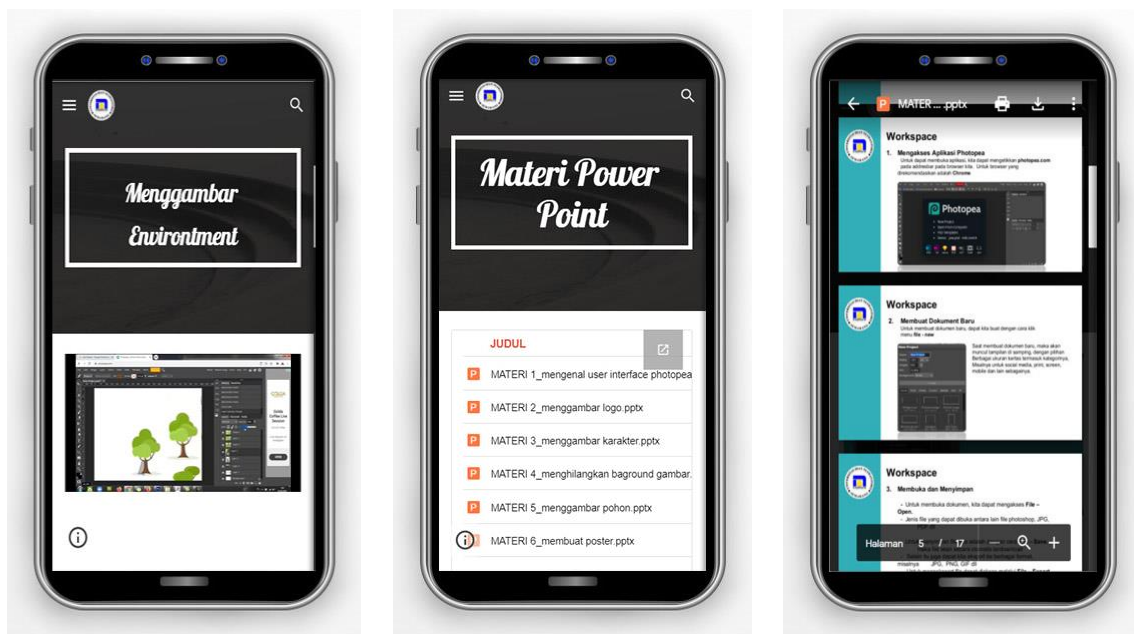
Menggambar Environtment

Materi Power Point

JUDUL

MATERI 1_mengenal user interface photopea

MATERI 2_menggambar logo.pptx

MATERI 3_menggambar karakter.pptx

MATERI 4_menghilangkan bagroung gambar.

MATERI 5_menggambar pohon.pptx

MATERI 6_membuat poster.pptx

MATER ... .pptx

Workspace

1. Mengakses Aplikasi Photopea

Untuk dapat membuka aplikasi, kita dapat mengetikan photopea.com pada addressbar pada browser kita. Untuk browser yang direkomendasikan adalah Chrome

Photopea

Workspace

2. Membuat Dokument Baru

Untuk membuat dokumen baru, dapat kita buat dengan cara klik menu File - new

Saat membuat dokumen baru, maka akan muncul tampilan di samping, dengan pilihan Berbagai ukuran kertas termasuk kategorinya. Misalnya untuk social media, print, screen, mobile dan lain sebagainya.

Workspace

3. Membuka dan Menyimpan

- Untuk membuka dokumen, kita dapat mengakses File – Open.

- Jenis file yang dapat dibuka antara lain file photoshop, JPG,

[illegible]

misalnya JPG, PNG, GIF dll

Halaman 5 / 17